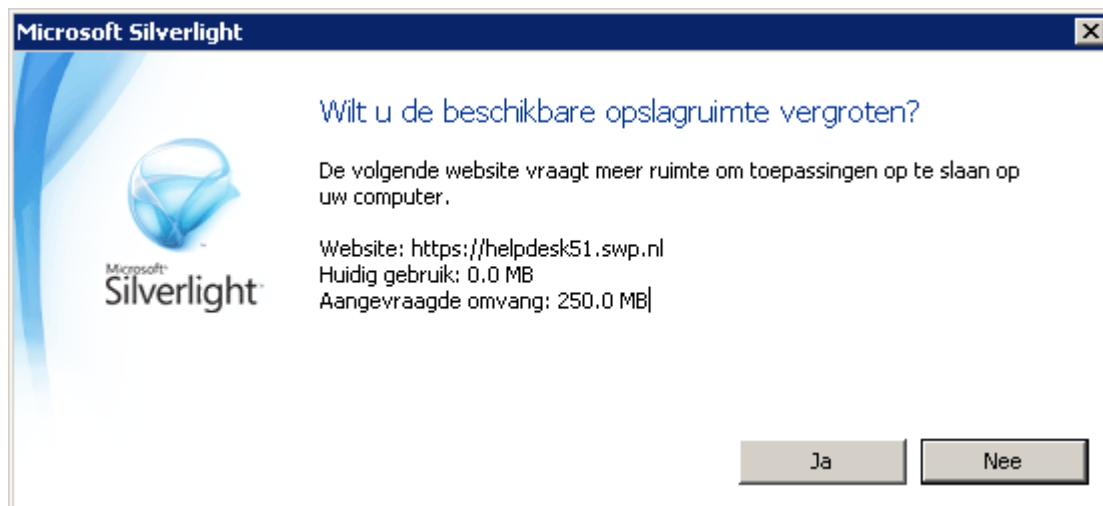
Microsoft Silverlight

Microsoft Silverlight

Wilt u de beschikbare opslagruimte vergroten?

De volgende website vraagt meer ruimte om toepassingen op te slaan op uw computer.

Website: https://helpdesk51.swp.nl
Huidig gebruik: 0.0 MB
Aangevraagde omvang: 250.0 MB

Ja

Nee